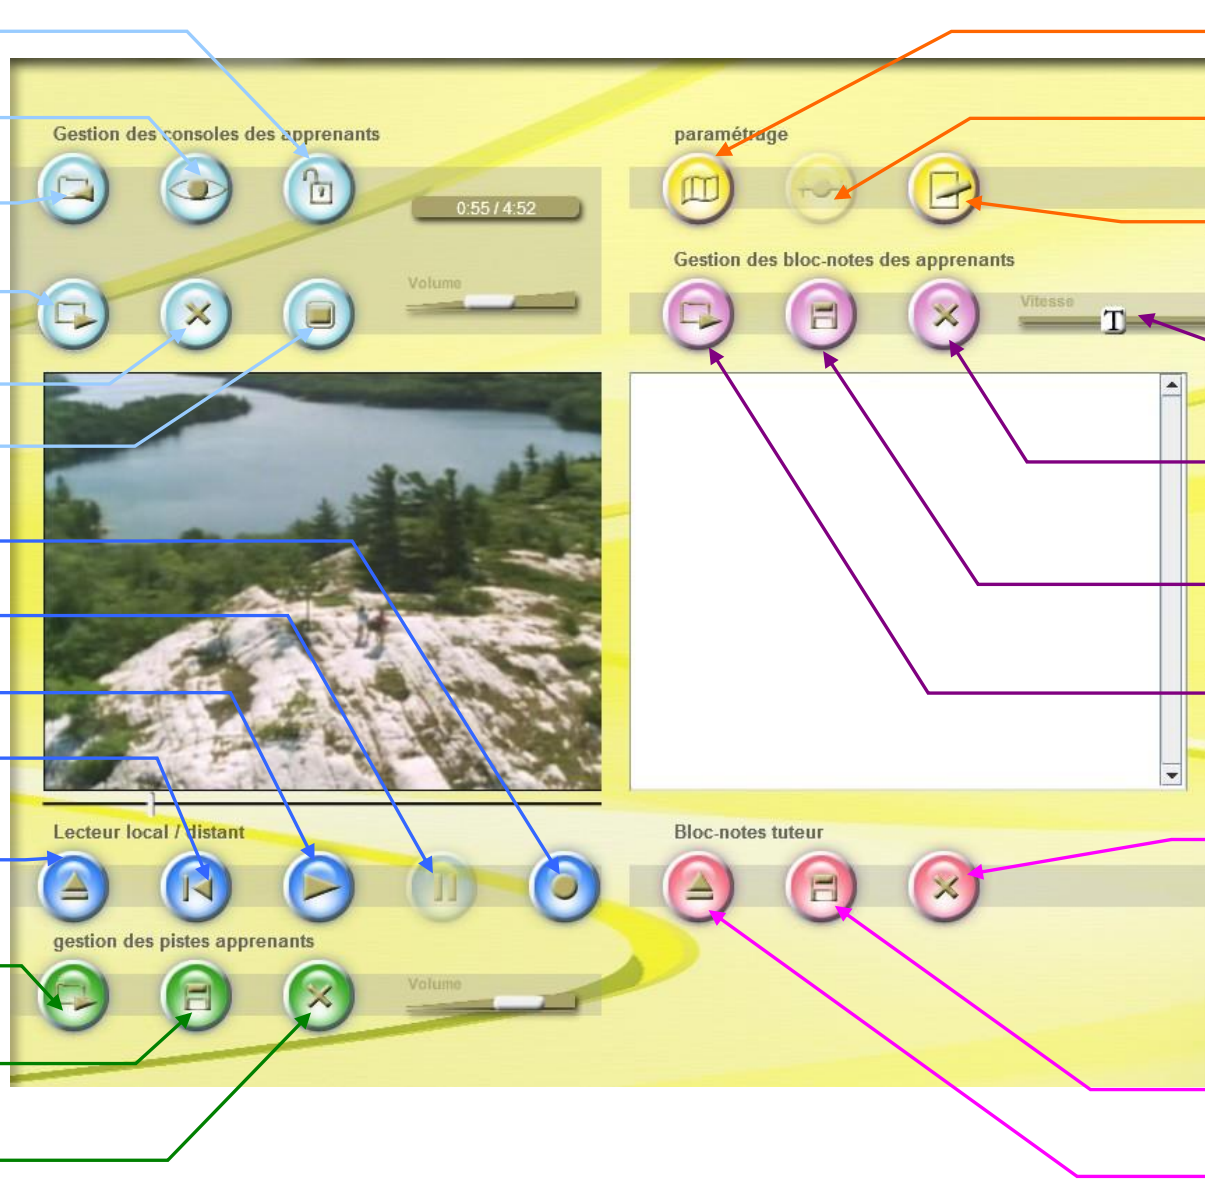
Gestion des consoles des apprenants

0:55 / 4:52

Volume

paramétrage

Gestion des bloc-notes des apprenants

Vitesse

T

Lecteur local / distant

Bloc-notes tuteur

gestion des pistes apprenants

Volume